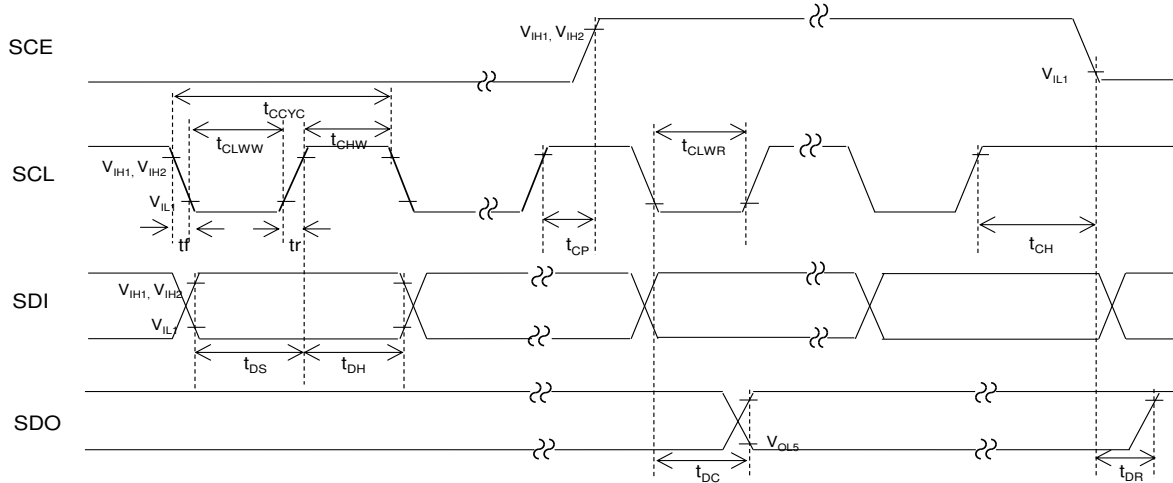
SCE

$V_{IH1}$, $V_{IH2}$

$V_{IL1}$

$t_{CCYC}$

$t_{CLWW}$

$t_{CHW}$

$t_{CLWR}$

SCL

$V_{IH1}$, $V_{IH2}$

$V_{IL1}$

tf

tr

$t_{CP}$

$t_{CH}$

SDI

$V_{IH1}$, $V_{IH2}$

$V_{IL1}$

$t_{DS}$

$t_{DH}$

SDO

$V_{OL5}$

$t_{DC}$

$t_{DR}$